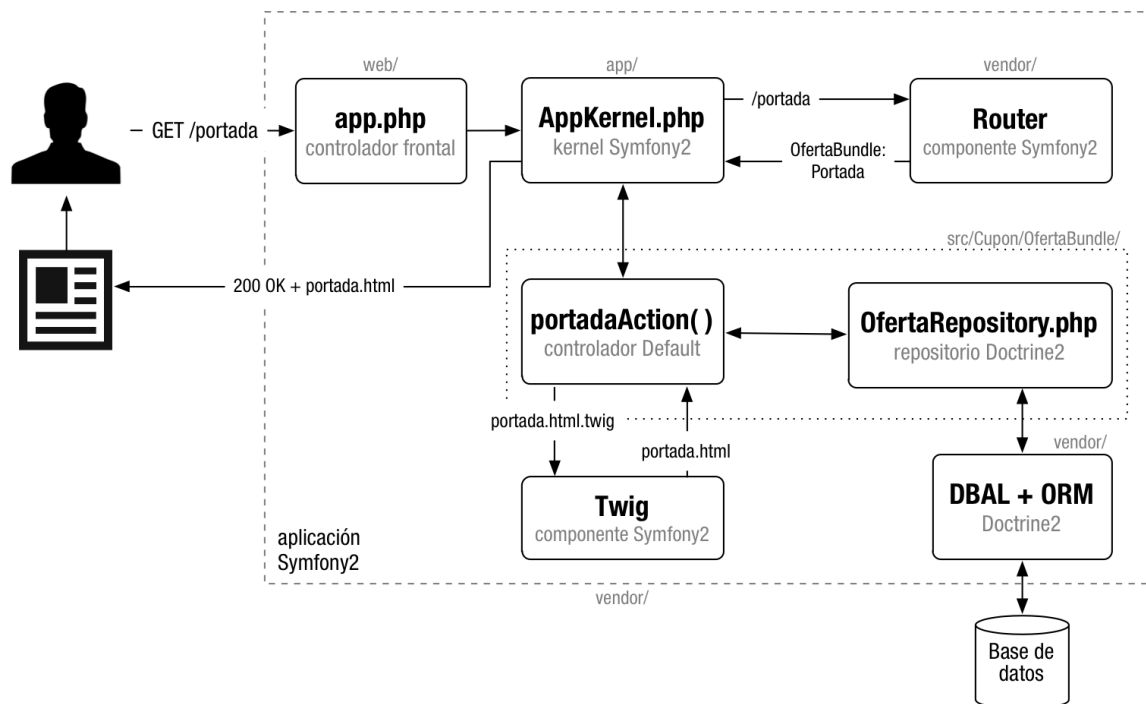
web/

app/

vendor/

GET /portada

app.php
controlador frontal

AppKernel.php
kernel Symfony2

/portada

OfertaBundle:
Portada

Router
componente Symfony2

src/Cupon/OfertaBundle/

200 OK + portada.html

portadaAction( )
controlador Default

OfertaRepository.php
repositorio Doctrine2

portada.html.twig

portada.html

vendor/

Twig
componente Symfony2

DBAL + ORM
Doctrine2

aplicación
Symfony2

vendor/

Base de
datos